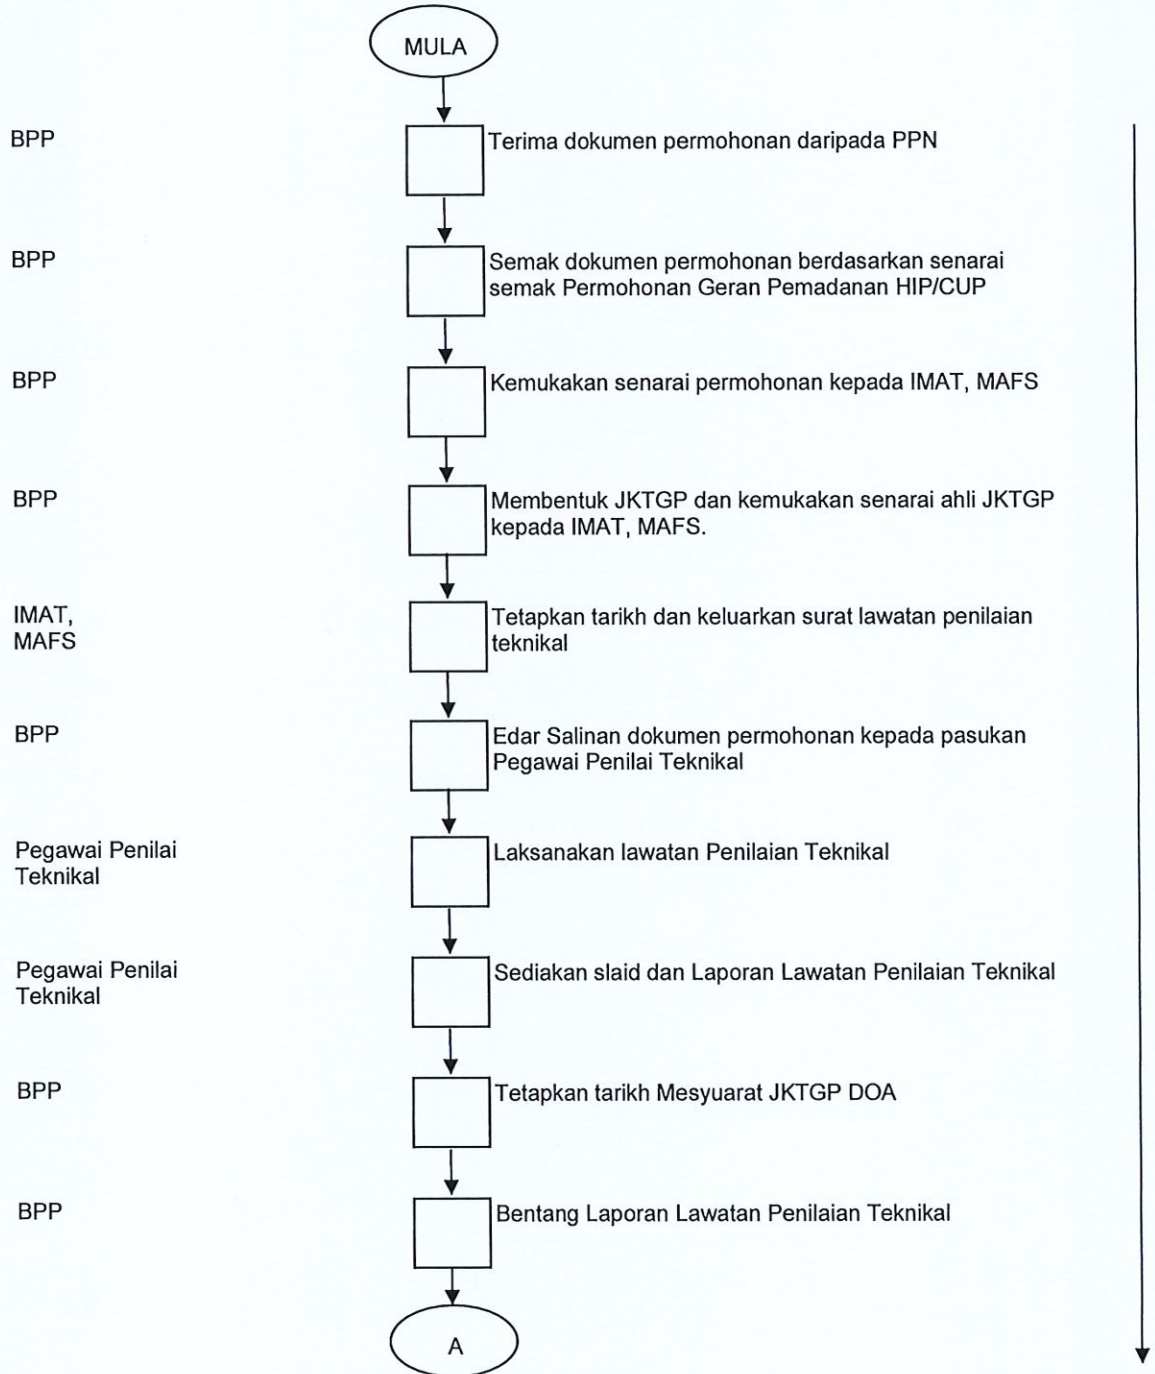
MULA

BPP
Terima dokumen permohonan daripada PPN

BPP
Semak dokumen permohonan berdasarkan senarai semak Permohonan Geran Pemadanan HIP/CUP

BPP
Kemukakan senarai permohonan kepada IMAT, MAFS

BPP
Membentuk JKTGP dan kemukakan senarai ahli JKTGP kepada IMAT, MAFS.

IMAT, MAFS
Tetapkan tarikh dan keluarkan surat lawatan penilaian teknikal

BPP
Edar Salinan dokumen permohonan kepada pasukan Pegawai Penilai Teknikal

Pegawai Penilai Teknikal
Laksanakan lawatan Penilaian Teknikal

Pegawai Penilai Teknikal
Sediakan slaid dan Laporan Lawatan Penilaian Teknikal

BPP
Tetapkan tarikh Mesyuarat JKTGP DOA

BPP
Bentang Laporan Lawatan Penilaian Teknikal

A